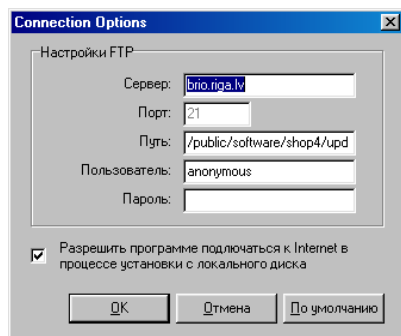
Connection Options

Настройки FTP

Сервер: brio.riga.lv

Порт: 21

Путь: /public/software/shop4/upd

Пользователь: anonymous

Пароль:

Разрешить программе подключаться к Internet в процессе установки с локального диска

OK

Отмена

По умолчанию